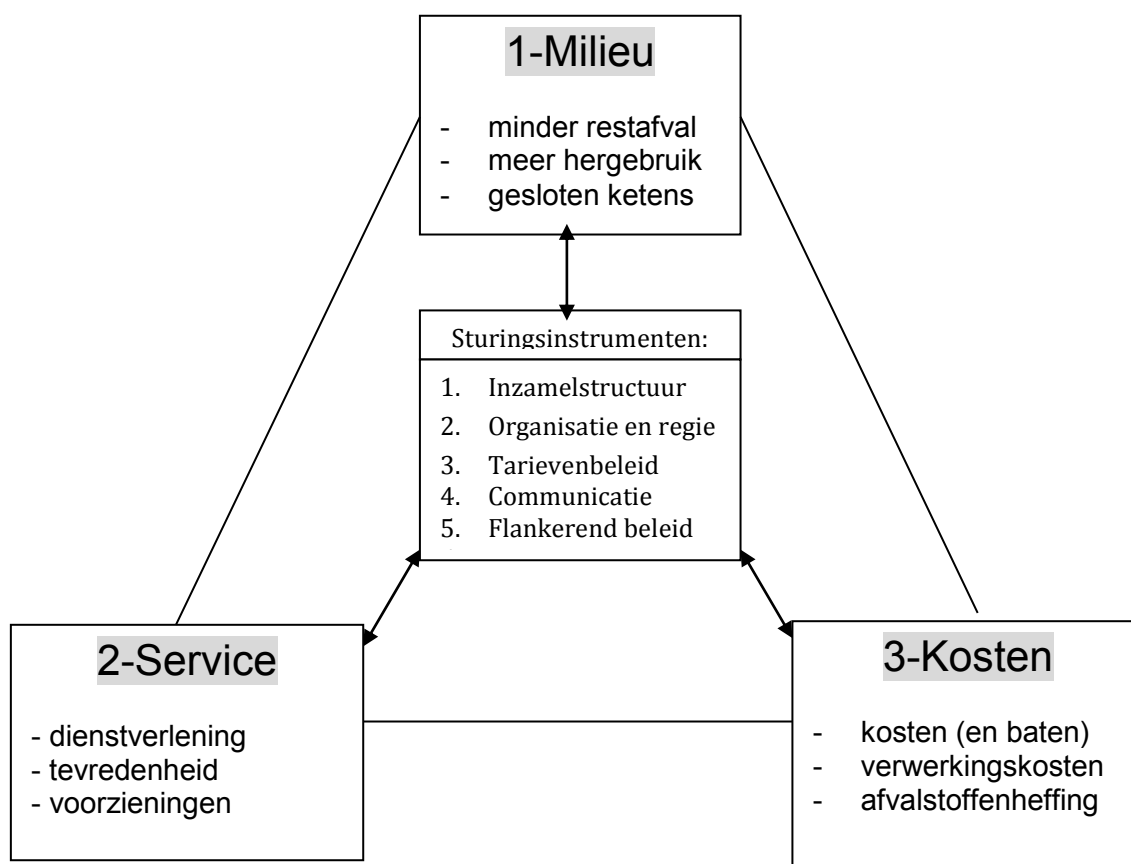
1-Milieu

- minder restafval
- meer hergebruik
- gesloten ketens

Sturingsinstrumenten:

1. Inzamelstructuur
2. Organisatie en regie
3. Tarievenbeleid
4. Communicatie
5. Flankerend beleid

2-Service

- dienstverlening
- tevredenheid
- voorzieningen

3-Kosten

- kosten (en baten)
- verwerkingskosten
- afvalstoffenheffing